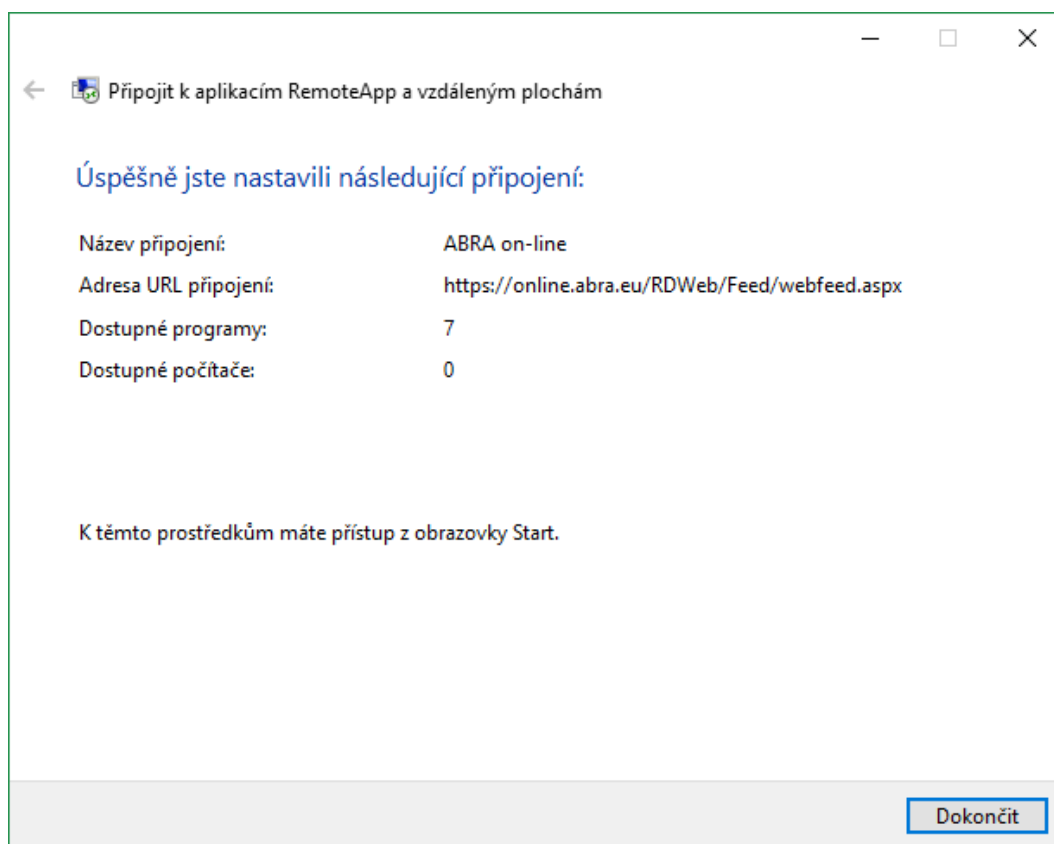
Připojit k aplikacím RemoteApp a vzdáleným plochám

Úspěšně jste nastavili následující připojení:

| | |
|---|---|
| Název připojení: | ABRA on-line |
| Adresa URL připojení: | https://online.abra.eu/RDWeb/Feed/webfeed.aspx |
| Dostupné programy: | 7 |
| Dostupné počítače: | 0 |

K těmto prostředkům máte přístup z obrazovky Start.

Dokončit